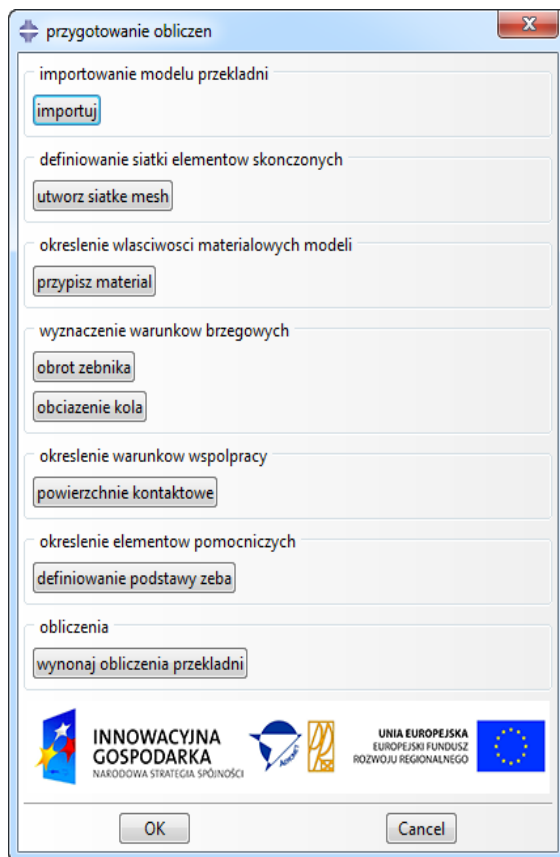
przygotowanie obliczen

importowanie modelu przekladni

importuj

definiowanie siatki elementow skonczonych

utworz siatke mesh

okreslenie wlasciwosci materialowych modeli

przypisz material

wyznaczenie warunkow brzegowych

obrot zebnika

obciazenie kola

okreslenie warunkow wspolpracy

powierzchnie kontaktowe

okreslenie elementow pomocniczych

definiowanie podstawy zeba

obliczenia

wynonaj obliczenia przekladni

INNOWACYJNA GOSPODARKA
NARODOWA STRATEGIA SPÓJNOŚCI

UNIA EUROPEJSKA
EUROPEJSKI FUNDUSZ ROZWOJU REGIONALNEGO

OK

Cancel